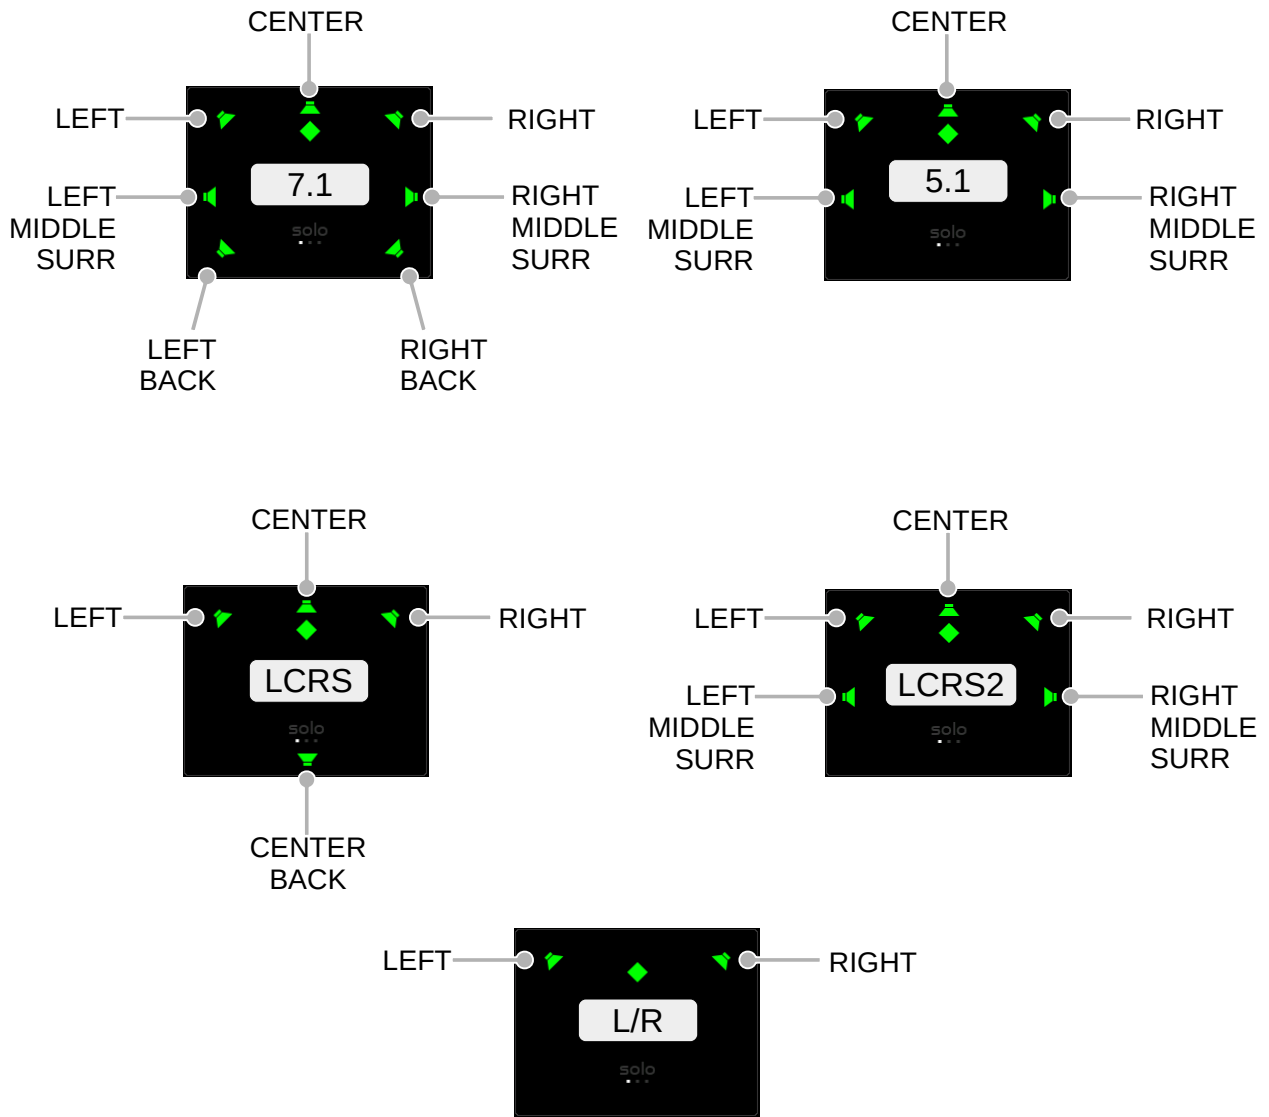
CENTER
LEFT
RIGHT
LEFT MIDDLE SURR
7.1
solo
RIGHT MIDDLE SURR
LEFT BACK
RIGHT BACK

CENTER
LEFT
RIGHT
LEFT MIDDLE SURR
5.1
solo
RIGHT MIDDLE SURR

CENTER
LEFT
RIGHT
LCRS
solo
CENTER BACK

CENTER
LEFT
RIGHT
LEFT MIDDLE SURR
LCRS2
solo
RIGHT MIDDLE SURR

LEFT
RIGHT
L/R
solo